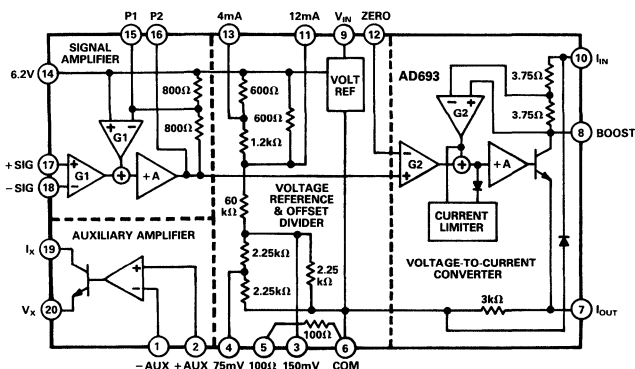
P1 P2 4mA 12mA $V_{IN}$ ZERO

15 16 13 11 9 12

SIGNAL AMPLIFIER

6.2V 14

800Ω

800Ω

600Ω

600Ω

1.2kΩ

VOLT REF

AD693

G2

3.75Ω

3.75Ω

10 $I_{IN}$

8 BOOST

G1

+SIG 17

−SIG 18

G1

+A

60 kΩ

VOLTAGE REFERENCE & OFFSET DIVIDER

G2

+A

CURRENT LIMITER

AUXILIARY AMPLIFIER

$I_X$ 19

$V_X$ 20

2.25kΩ

2.25 kΩ

2.25kΩ

VOLTAGE-TO-CURRENT CONVERTER

3kΩ

7 $I_{OUT}$

100Ω

1 2 4 5 3 6

−AUX +AUX 75mV 100Ω 150mV COM